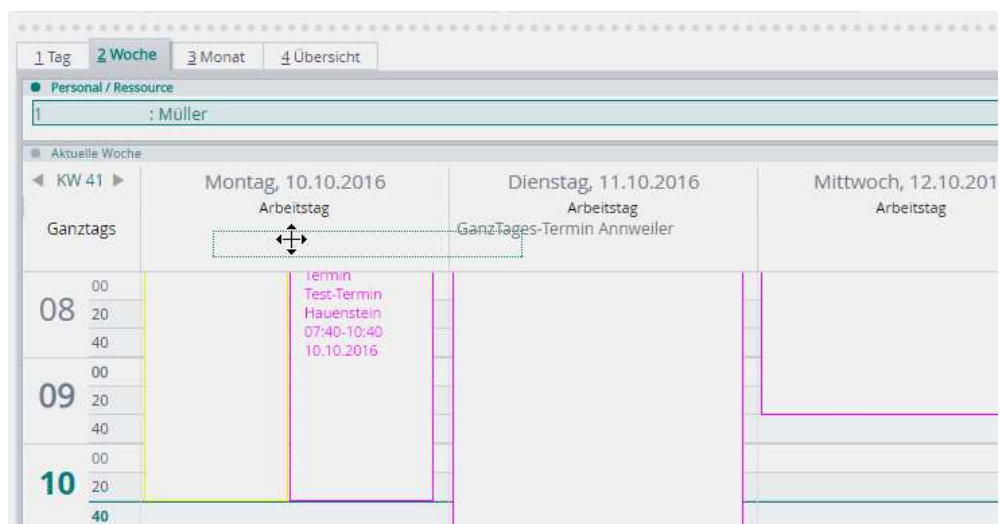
1 Tag | 2 Woche | 3 Monat | 4 Übersicht

Personal / Ressource

1 : Müller

Aktuelle Woche

KW 41

Ganztags

Montag, 10.10.2016
Arbeitstag

Dienstag, 11.10.2016
Arbeitstag

Mittwoch, 12.10.201
Arbeitstag

GanzTages-Termin Annweiler

Termin
Test-Termin
Hauenstein
07:40-10:40
10.10.2016

08 00 20 40
09 00 20 40
10 00 20 40